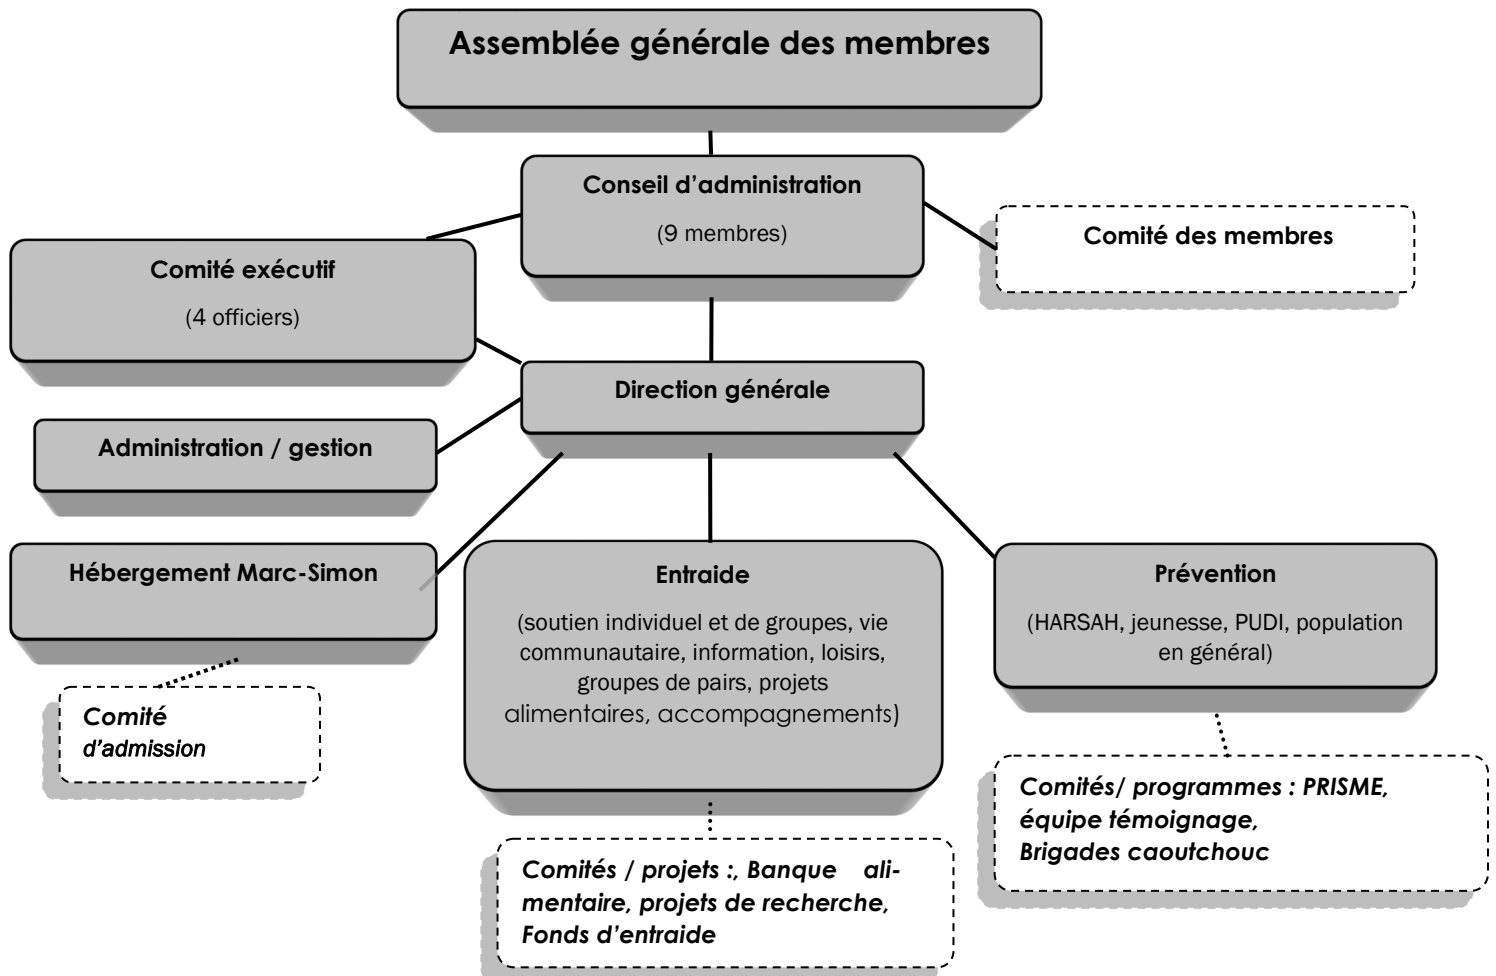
Assemblée générale des membres

Conseil d'administration

(9 membres)

Comité des membres

Comité exécutif

(4 officiers)

Direction générale

Administration / gestion

Hébergement Marc-Simon

Comité d'admission

Entraide

(soutien individuel et de groupes, vie communautaire, information, loisirs, groupes de pairs, projets alimentaires, accompagnements)

Comités / projets :, Banque alimentaire, projets de recherche, Fonds d'entraide

Prévention

(HARSAH, jeunesse, PUDI, population en général)

Comités/ programmes : PRISME, équipe témoignage, Brigades caoutchouc